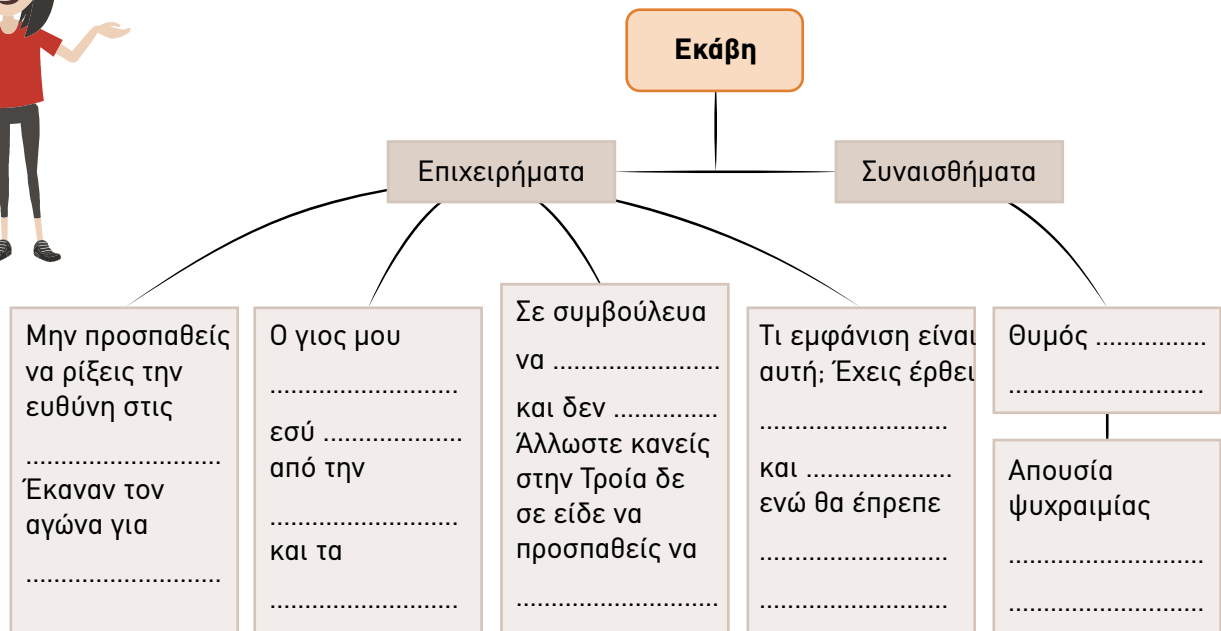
Εκάβη

Επιχειρήματα

Συναισθήματα

Μην προσπαθείς να ρίξεις την ευθύνη στις ........................... Έκαναν τον αγώνα για ...........................

Ο γιος μου ........................... εσύ .................. από την ........................... και τα ...........................

Σε συμβούλευα να ........................ και δεν .............. Άλλωστε κανείς στην Τροία δε σε είδε να προσπαθείς να ...........................

Τι εμφάνιση είναι αυτή; Έχεις έρθει ........................... και .................... ενώ θα έπρεπε ........................... ...........................

Θυμός ................ ...........................

Απουσία ψυχραιμίας ........................... ...........................